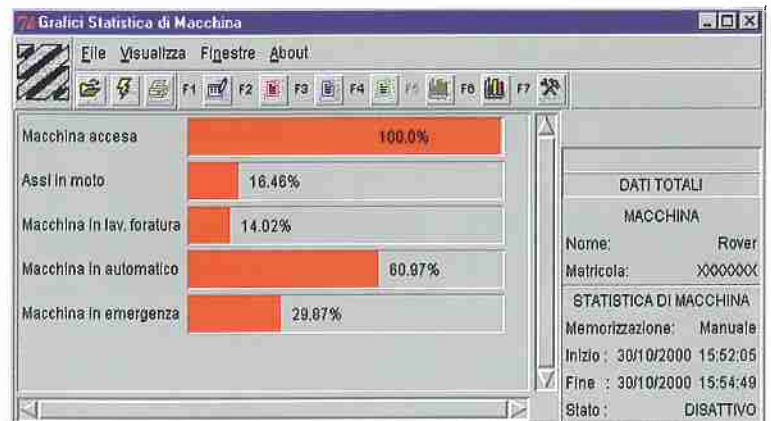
Grafici Statistica di Macchina

File Visualizza Finestre About

F1 F2 F3 F4 F5 F6 F7

Macchina accesa 100.0%
Assi in moto 16.46%
Macchina in lav. foratura 14.02%
Macchina in automatico 60.97%
Macchina in emergenza 29.67%

DATI TOTALI
MACCHINA
Nome: Rover
Matricola: XXXXXXX
STATISTICA DI MACCHINA
Memorizzazione: Manuale
Inizio : 30/10/2000 15:52:05
Fine : 30/10/2000 15:54:49
Stato : DISATTIVO